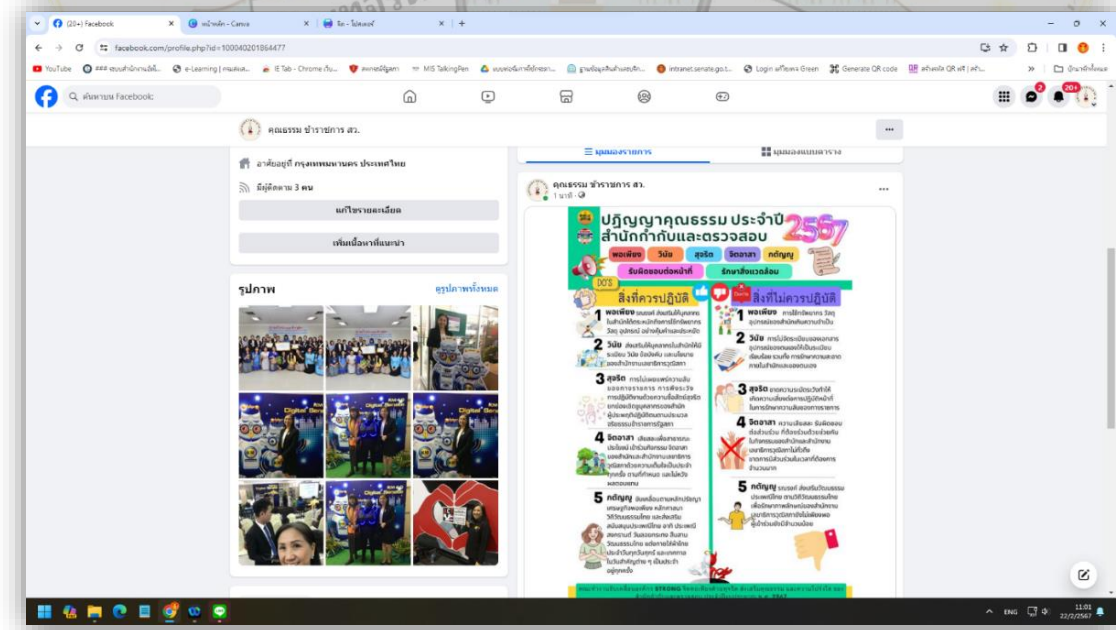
(20+) Facebook
หน้าหลัก - Canva
จัด - ไม่สนใจ

facebook.com/profile.php?id=100040201864477

YouTube
e-Learning
IE Tab - Chrome เว็บ...
MIS TalkingPen
intranet.senate.go.t...
Login เครือข่าย Green
Generate QR code
บัญชีทั้งหมด

ค้นหาบน Facebook

คุณธรรม ข้าราชการ สว.

อาศัยอยู่ที่ กรุงเทพมหานคร ประเทศไทย
มีผู้ติดตาม 3 คน
แก้ไขรายละเอียด
เพิ่มเนื้อหาที่แนะนำ

รูปภาพ
ดูรูปภาพทั้งหมด

มุมมองรายการ
มุมมองแบบตาราง

คุณธรรม ข้าราชการ สว.
1 นาที

ปฏิญญาคุณธรรม ประจำปี 2567
สำนักกำกับและตรวจสอบ
พอเพียง วินัย สุจริต จิตอาสา กตัญญู
รับผิดชอบต่อหน้าที่ รักษาสิ่งแวดล้อม

DO'S
สิ่งที่ควรปฏิบัติ
DON'T
สิ่งที่ไม่ควรปฏิบัติ

1 พอเพียง
2 วินัย
3 สุจริต
4 จิตอาสา
5 กตัญญู

1 พอเพียง
2 วินัย
3 สุจริต
4 จิตอาสา
5 กตัญญู

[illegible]

ENG
11:01
22/2/2567